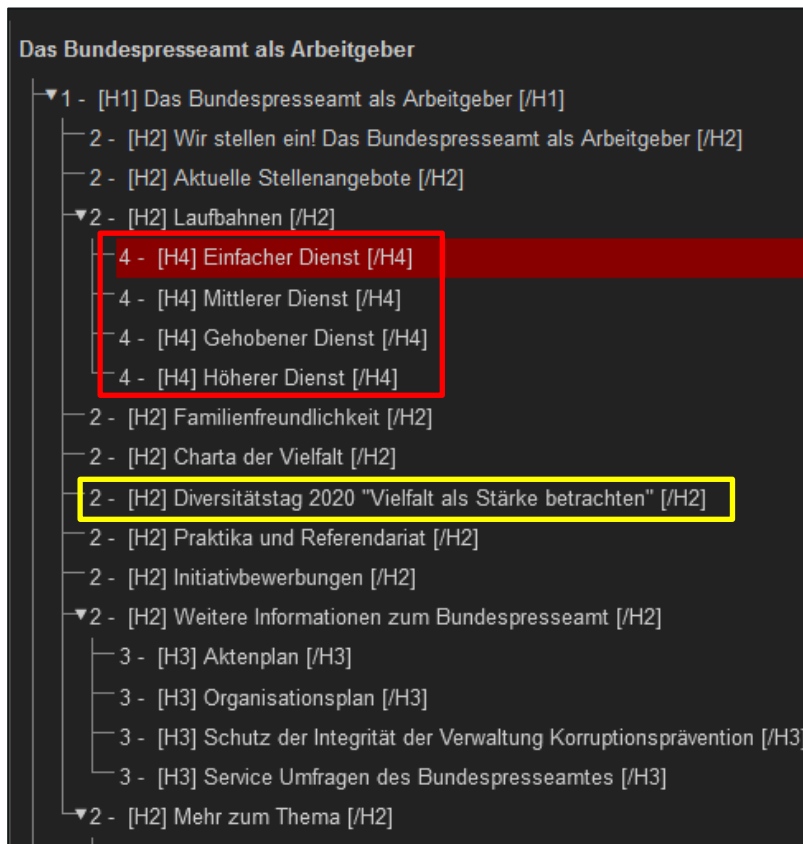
Das Bundespresseamt als Arbeitgeber

1 - [H1] Das Bundespresseamt als Arbeitgeber [/H1]
2 - [H2] Wir stellen ein! Das Bundespresseamt als Arbeitgeber [/H2]
2 - [H2] Aktuelle Stellenangebote [/H2]
2 - [H2] Laufbahnen [/H2]
4 - [H4] Einfacher Dienst [/H4]
4 - [H4] Mittlerer Dienst [/H4]
4 - [H4] Gehobener Dienst [/H4]
4 - [H4] Höherer Dienst [/H4]
2 - [H2] Familienfreundlichkeit [/H2]
2 - [H2] Charta der Vielfalt [/H2]
2 - [H2] Diversitätstag 2020 "Vielfalt als Stärke betrachten" [/H2]
2 - [H2] Praktika und Referendariat [/H2]
2 - [H2] Initiativbewerbungen [/H2]
2 - [H2] Weitere Informationen zum Bundespresseamt [/H2]
3 - [H3] Aktenplan [/H3]
3 - [H3] Organisationsplan [/H3]
3 - [H3] Schutz der Integrität der Verwaltung Korruptionsprävention [/H3]
3 - [H3] Service Umfragen des Bundespresseamtes [/H3]
2 - [H2] Mehr zum Thema [/H2]